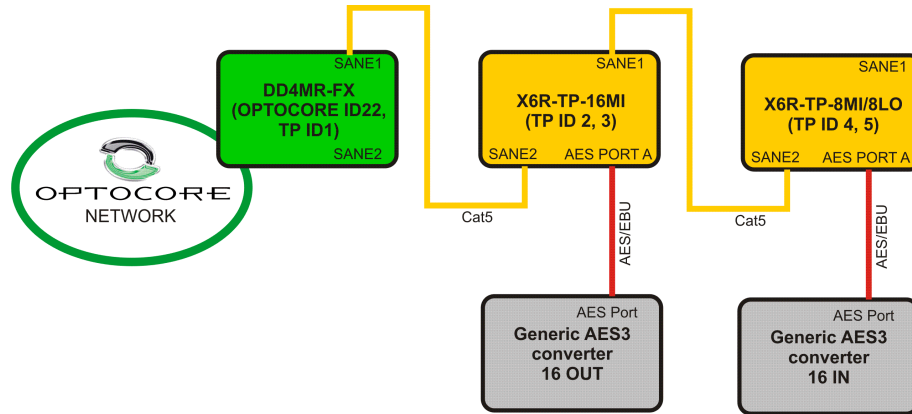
OPTOCORE
NETWORK

SANE1
DD4MR-FX
(OPTOCORE ID22,
TP ID1)
SANE2

Cat5

SANE1
X6R-TP-16MI
(TP ID 2, 3)
SANE2
AES PORT A

AES/EBU

AES Port
Generic AES3
converter
16 OUT

Cat5

SANE1
X6R-TP-8MI/8LO
(TP ID 4, 5)
SANE2
AES PORT A

AES/EBU

AES Port
Generic AES3
converter
16 IN